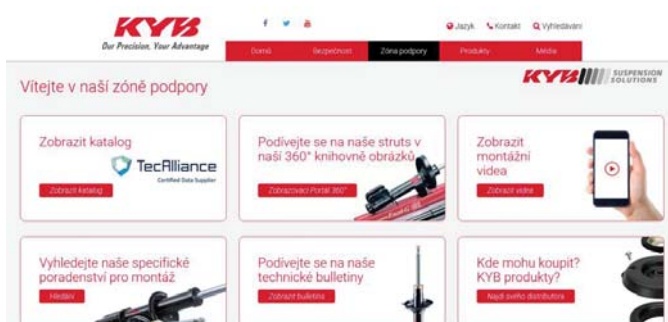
KYB
Our Precision, Your Advantage

Jazyk Kontakt Vyhledávání

Domů Bezpečnost Zóna podpory Produkty Média

Vítejte v naší zóně podpory

KYB SUSPENSION SOLUTIONS

Zobrazit katalog
TecAlliance
Certified Data Supplier
Zobrazit katalog

Podívejte se na naše struts v naší 360° knihovně obrázků
Zobrazovací Portál 360°

Zobrazit montážní videa
Zobrazit videa

Vyhledejte naše specifické poradenství pro montáž
Hledání

Podívejte se na naše technické bulletiny
Zobrazit bulletina

Kde mohu koupit? KYB produkty?
Najdi svého distributora